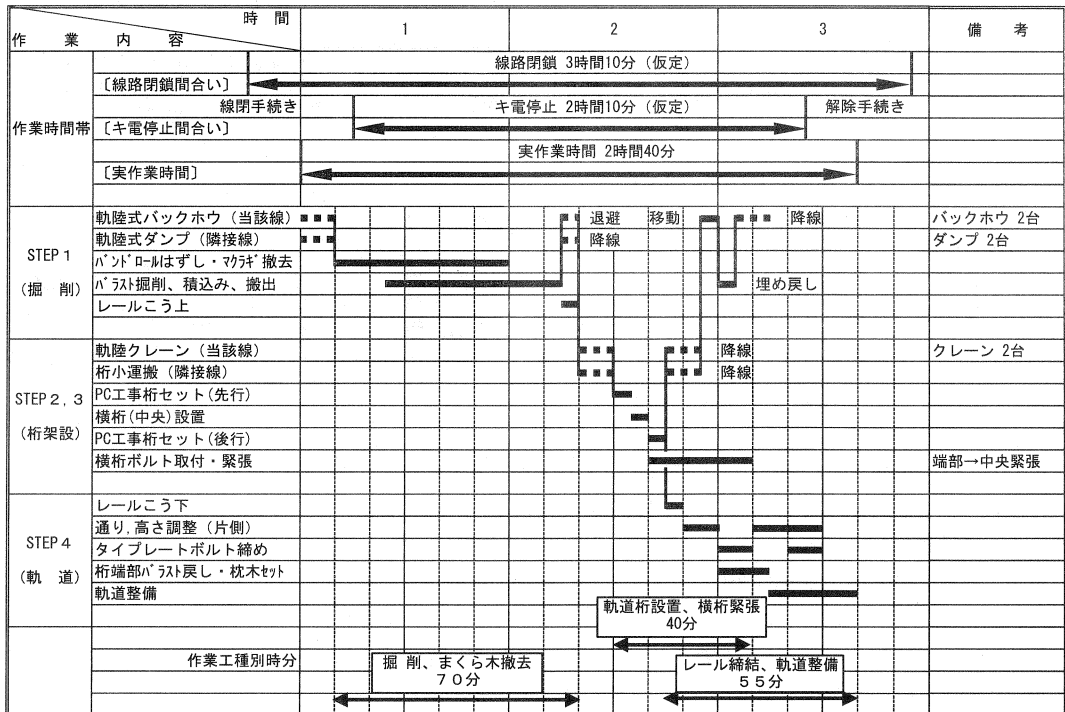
| 作業内容 / 時間 | 1 | 2 | 3 | 備考 |
|---|---|---|---|---|
| 作業時間帯 〔線路閉鎖間合い〕 | 線路閉鎖 3時間10分（仮定） | | | |
| 線閉手続き 〔キ電停止間合い〕 | キ電停止 2時間10分（仮定） | | 解除手続き | |
| 〔実作業時間〕 | 実作業時間 2時間40分 | | | |
| STEP 1（掘削） 軌陸式バックホウ（当該線） | | 退避 移動 | 降線 | バックホウ 2台 |
| 軌陸式ダンプ（隣接線） | | 降線 | | ダンプ 2台 |
| ﾊﾞﾝﾄﾞﾛｰﾙはずし・ﾏｸﾗｷﾞ撤去 | | | | |
| ﾊﾞﾗｽﾄ掘削、積込み、搬出 | | | 埋め戻し | |
| レールこう上 | | | | |
| STEP 2, 3（桁架設） 軌陸クレーン（当該線） | | | 降線 | クレーン 2台 |
| 桁小運搬（隣接線） | | | 降線 | |
| PC工事桁セット(先行) | | | | |
| 横桁(中央)設置 | | | | |
| PC工事桁セット(後行) | | | | |
| 横桁ボルト取付・緊張 | | | | 端部→中央緊張 |
| STEP 4（軌道） レールこう下 | | | | |
| 通り,高さ調整（片側） | | | | |
| タイプレートボルト締め | | | | |
| 桁端部ﾊﾞﾗｽﾄ戻し・枕木ｾｯﾄ | | | | |
| 軌道整備 | | | | |
| 作業工種別時分 | 掘 削、まくら木撤去 70分 | 軌道桁設置、横桁緊張 40分 | レール締結、軌道整備 55分 | |